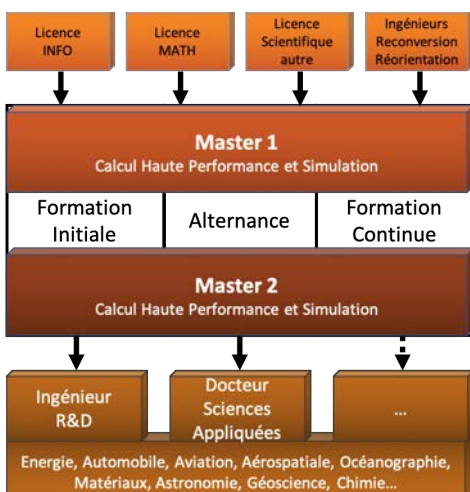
Licence INFO

Licence MATH

Licence Scientifique autre

Ingénieurs Reconversion Réorientation

Master 1
Calcul Haute Performance et Simulation

Formation Initiale

Alternance

Formation Continue

Master 2
Calcul Haute Performance et Simulation

Ingénieur R&D

Docteur Sciences Appliquées

...

Energie, Automobile, Aviation, Aérospatiale, Océanographie, Matériaux, Astronomie, Géoscience, Chimie...